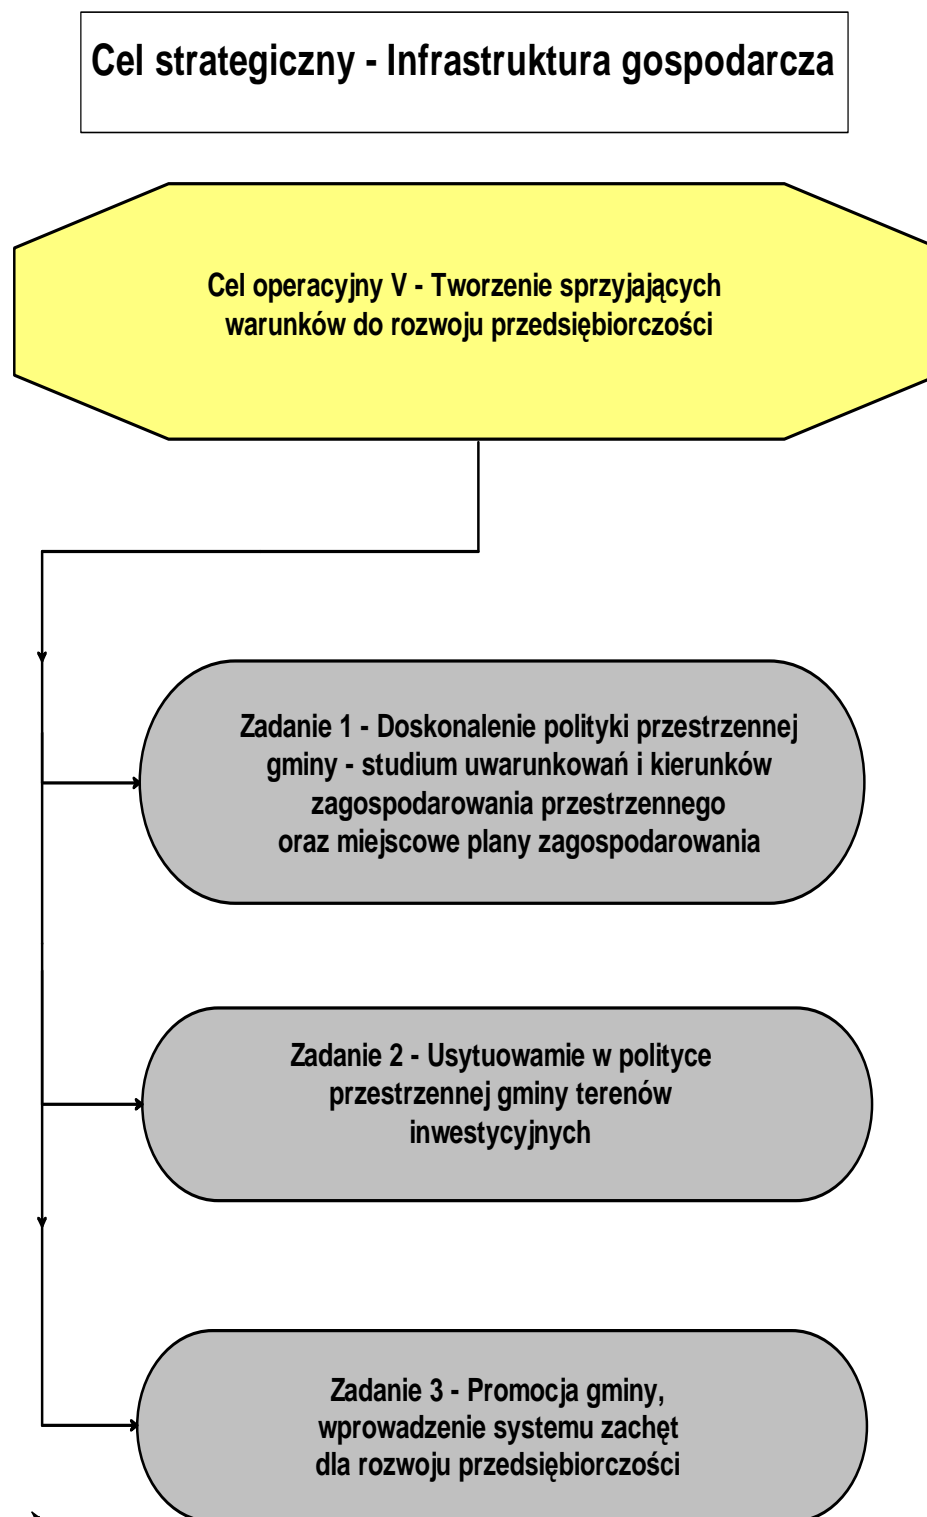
Cel strategiczny - Infrastruktura gospodarcza

Cel operacyjny V - Tworzenie sprzyjających warunków do rozwoju przedsiębiorczości

Zadanie 1 - Doskonalenie polityki przestrzennej gminy - studium uwarunkowań i kierunków zagospodarowania przestrzennego oraz miejscowe plany zagospodarowania

Zadanie 2 - Usytuowamie w polityce przestrzennej gminy terenów inwestycyjnych

Zadanie 3 - Promocja gminy, wprowadzenie systemu zachęt dla rozwoju przedsiębiorczości